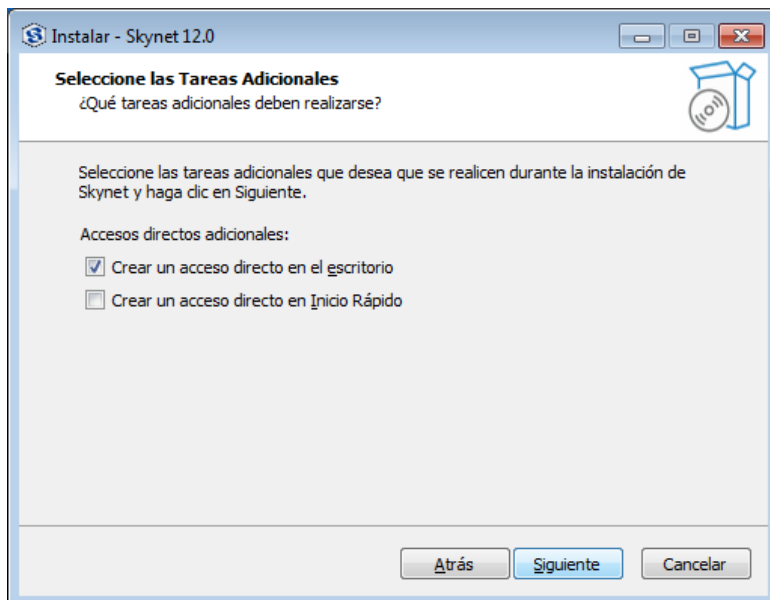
Instalar - Skynet 12.0

Seleccione las Tareas Adicionales
¿Qué tareas adicionales deben realizarse?

Seleccione las tareas adicionales que desea que se realicen durante la instalación de Skynet y haga clic en Siguiente.

Accesos directos adicionales:
Crear un acceso directo en el escritorio
Crear un acceso directo en Inicio Rápido

Atrás
Siguiente
Cancelar